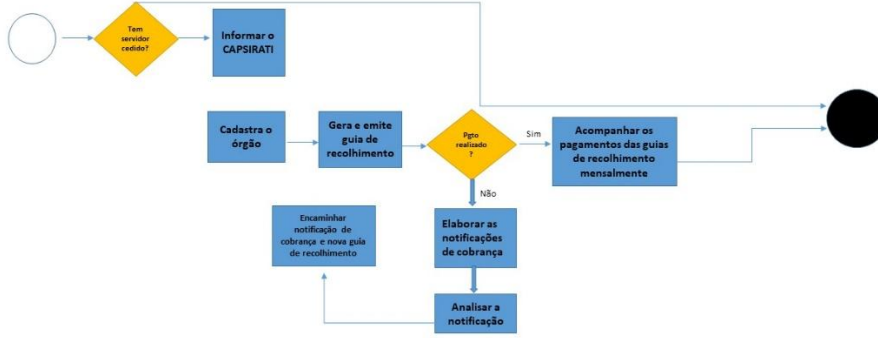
Tem servidor cedido?

Informar o CAPSIRATI

Cadastra o órgão

Gera e emite guia de recolhimento

Pgto realizado ?

Sim

Acompanhar os pagamentos das guias de recolhimento mensalmente

Não

Elaborar as notificações de cobrança

Encaminhar notificação de cobrança e nova guia de recolhimento

Analisar a notificação